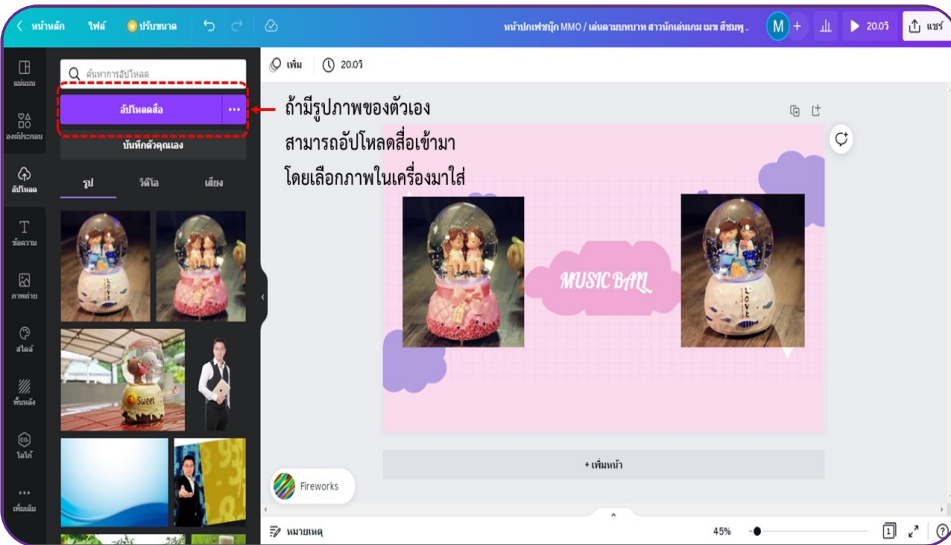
< หน้าหลัก ไฟล์ ปรับขนาด

หน้าปกเฟซบุ๊ก MMO / แผ่นงานบทบาท สาวนักแต่งเพลง ฉบับ สีชมพู..

M + 20.0วิ แชร์

แม่แบบ

องค์ประกอบ

อัปโหลด

ข้อความ

ภาพถ่าย

สไตล์

พื้นหลัง

โลโก้

เพิ่มเติม

ค้นหาการอัปโหลด

อัปโหลดสื่อ ...

บันทึกตัวคุณเอง

รูป วิดีโอ เสียง

เพิ่ม 20.0วิ

ถ้ามีรูปภาพของตัวเอง
สามารถอัปโหลดสื่อเข้ามา
โดยเลือกภาพในเครื่องมาใส่

MUSIC BALL

LOVE

Sweet

+ เพิ่มหน้า

Fireworks

หมายเหตุ

45%

1